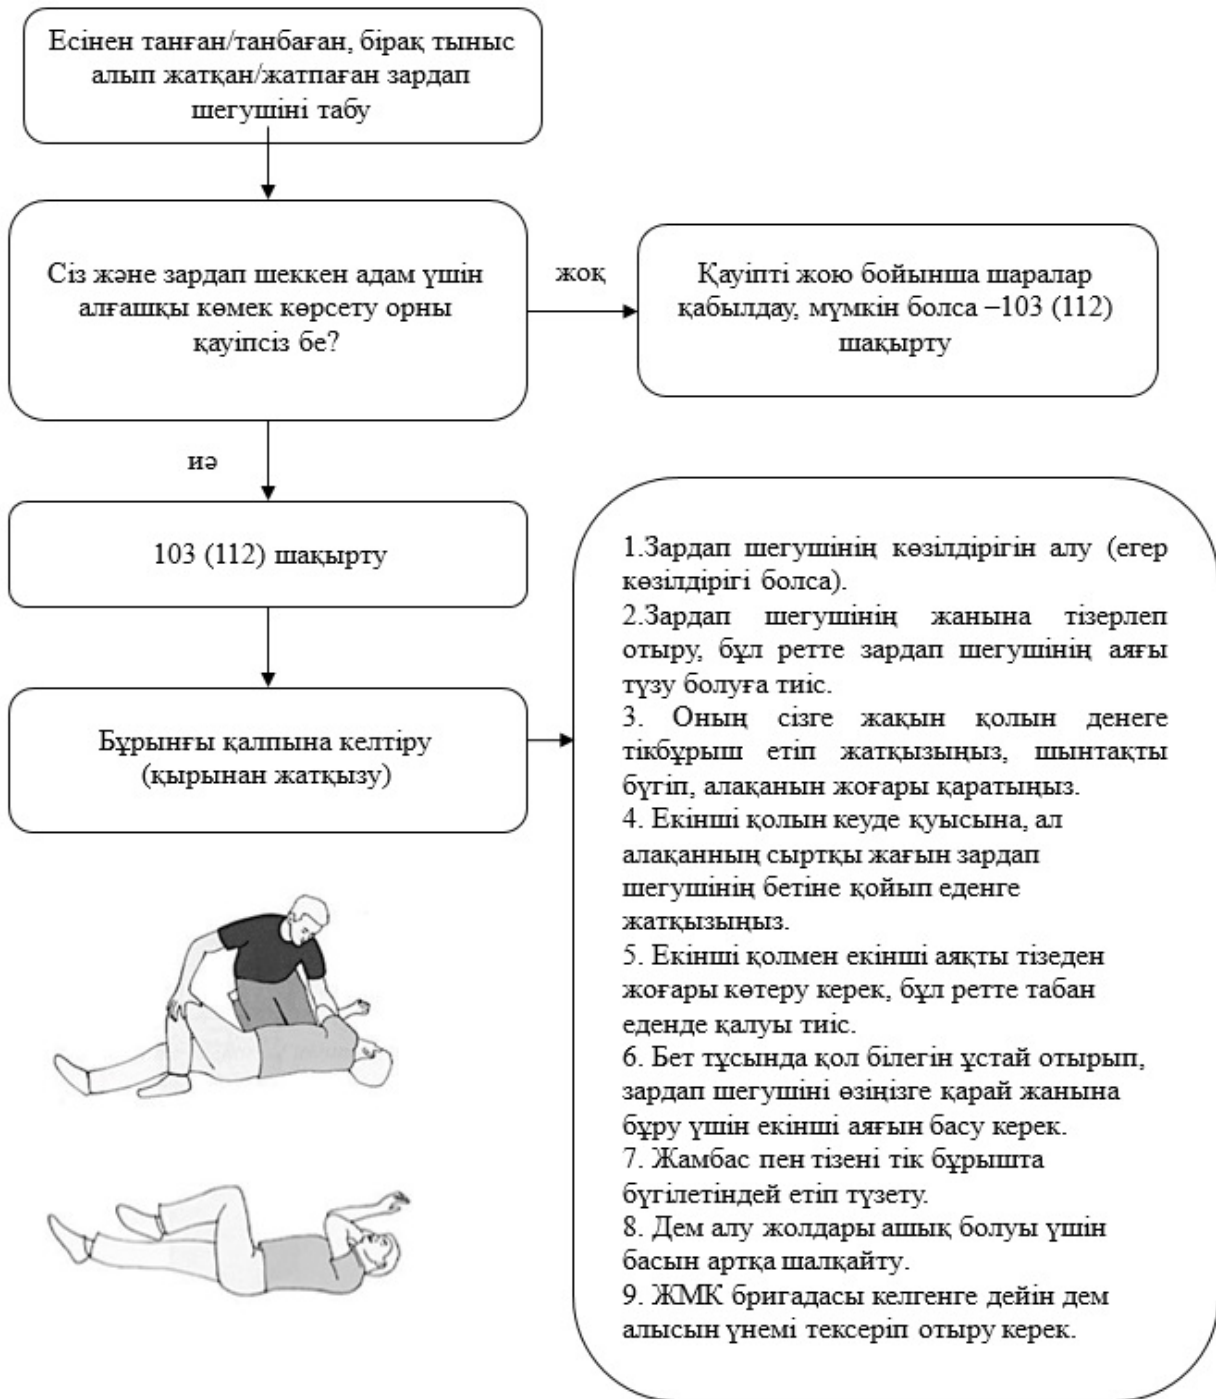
Есінен танған/танбаған, бірақ тыныс алып жатқан/жатпаған зардап шегушіні табу

Сіз және зардап шеккен адам үшін алғашқы көмек көрсету орны қауіпсіз бе?

жоқ

Қауіпті жою бойынша шаралар қабылдау, мүмкін болса –103 (112) шақырту

иә

103 (112) шақырту

Бұрынғы қалпына келтіру (қырынан жатқызу)

1.Зардап шегушінің көзілдірігін алу (егер көзілдірігі болса).
2.Зардап шегушінің жанына тізерлеп отыру, бұл ретте зардап шегушінің аяғы түзу болуға тиіс.
3. Оның сізге жақын қолын денеге тікбұрыш етіп жатқызыңыз, шынтақты бүгіп, алақанын жоғары қаратыңыз.
4. Екінші қолын кеуде қуысына, ал алақанның сыртқы жағын зардап шегушінің бетіне қойып еденге жатқызыңыз.
5. Екінші қолмен екінші аяқты тізеден жоғары көтеру керек, бұл ретте табан еденде қалуы тиіс.
6. Бет тұсында қол білегін ұстай отырып, зардап шегушіні өзіңізге қарай жанына бұру үшін екінші аяғын басу керек.
7. Жамбас пен тізені тік бұрышта бүгілетіндей етіп түзету.
8. Дем алу жолдары ашық болуы үшін басын артқа шалқайту.
9. ЖМК бригадасы келгенге дейін дем алысын үнемі тексеріп отыру керек.